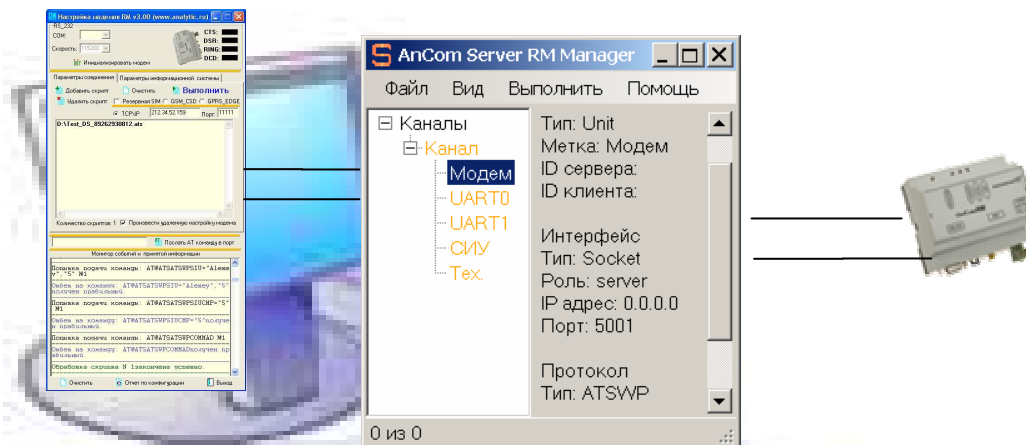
Настройка модема RM v3.00 (www.analytic.ru)
RS_232
COM:
Скорость: 115200
CTS:
DSR:
RING:
DCD:
Инициализировать модем
Параметры соединения
Параметры информационной системы
Добавить скрипт
Очистить
Выполнить
Удалить скрипт
Резервная SIM
GSM_CSD
GPRS_EDGE
TCP/IP
212.34.52.159
Порт: 11111
D:\Test_DS_89262930812.ats
Количество скриптов: 1
Произвести удаленную настройку модема
Послать AT команду в порт
Монитор событий и принятой информации
Попытка подачи команды: AT#ATSATSWPSIU="Alexey","5" N1
Ответ на команду: AT#ATSATSWPSIU="Alexey","5" получен правильный.
Попытка подачи команды: AT#ATSATSWPSIUCMP="5" N1
Ответ на команду: AT#ATSATSWPSIUCMP="5" получен правильный.
Попытка подачи команды: AT#ATSATSWPCOMMAD N1
Ответ на команду: AT#ATSATSWPCOMMAD получен правильный.
Обработка скрипта N 1закончена успешно.
Очистить
Отчет по коммутации
Выход

AnCom Server RM Manager
Файл Вид Выполнить Помощь
Каналы
Канал
Модем
UART0
UART1
СИУ
Тех.
Тип: Unit
Метка: Модем
ID сервера:
ID клиента:

Интерфейс
Тип: Socket
Роль: server
IP адрес: 0.0.0.0
Порт: 5001

Протокол
Тип: ATSWP
0 из 0